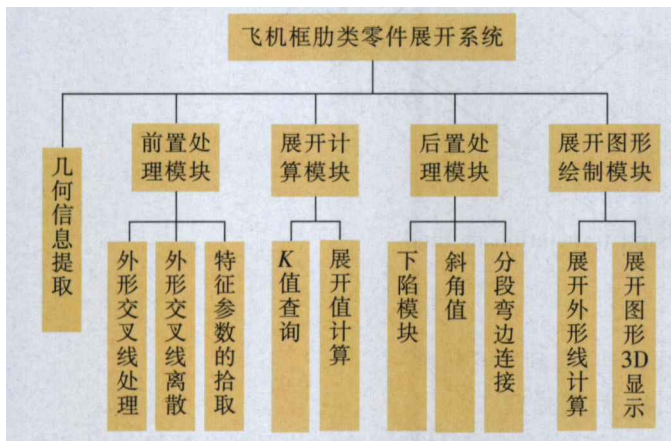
飞机框肋类零件展开系统

几何信息提取

前置处理模块

外形交叉线处理

外形交叉线离散

特征参数的拾取

展开计算模块

K值查询

展开值计算

后置处理模块

下陷模块

斜角值

分段弯边连接

展开图形绘制模块

展开外形线计算

展开图形3D显示